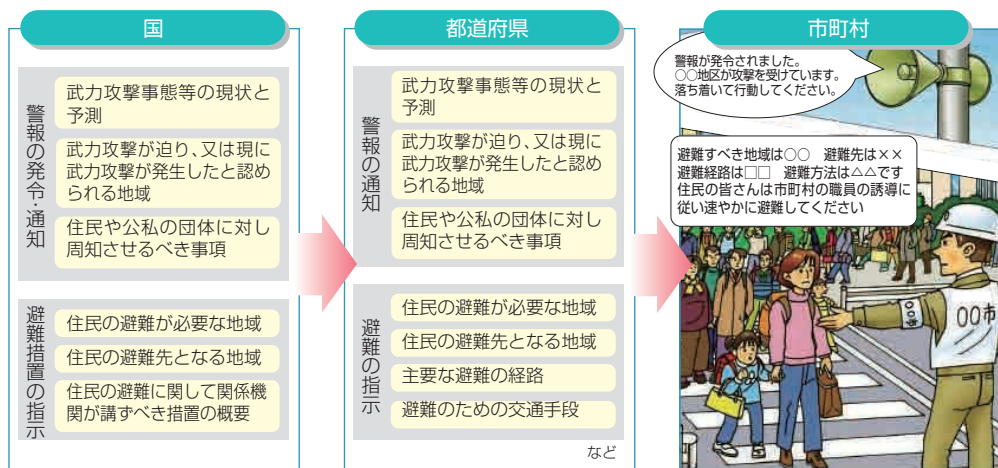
国

警報の発令・通知

武力攻撃事態等の現状と予測

武力攻撃が迫り、又は現に武力攻撃が発生したと認められる地域

住民や公私の団体に対し周知させるべき事項

避難措置の指示

住民の避難が必要な地域

住民の避難先となる地域

住民の避難に関して関係機関が講ずべき措置の概要

都道府県

警報の通知

武力攻撃事態等の現状と予測

武力攻撃が迫り、又は現に武力攻撃が発生したと認められる地域

住民や公私の団体に対し周知させるべき事項

避難の指示

住民の避難が必要な地域

住民の避難先となる地域

主要な避難の経路

避難のための交通手段

など

市町村

警報が発令されました。
○○地区が攻撃を受けています。
落ち着いて行動してください。

避難すべき地域は○○　避難先は××
避難経路は□□　避難方法は△△です
住民の皆さんは市町村の職員の誘導に従い速やかに避難してください

○○市